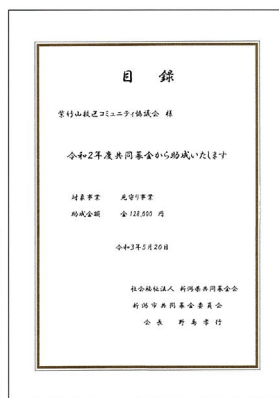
目　録

紫竹山鐙巴コミュニティ協議会　様

令和2年度共同募金から助成いたします

対象事業　　見守り事業

助成金額　　金 128,500 円

令和3年5月20日

社会福祉法人　新潟県共同募金会
新潟市共同募金委員会
会長　野島孝行